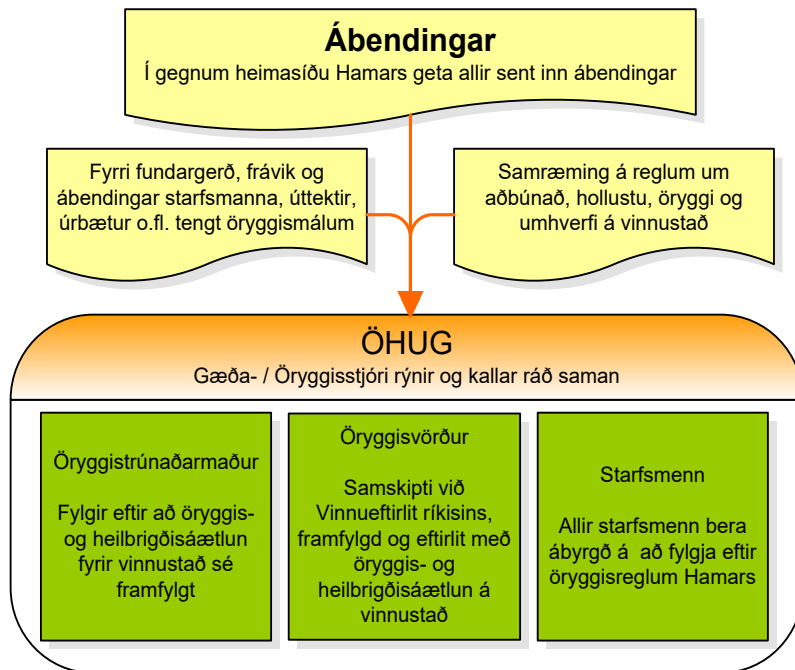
Ábendingar
Í gegnum heimasíðu Hamars geta allir sent inn ábendingar

Fyrri fundargerð, frávik og ábendingar starfsmanna, úttektir, úrbætur o.fl. tengt öryggismálum

Samræming á reglum um aðbúnað, hollustu, öryggi og umhverfi á vinnustað

ÖHUG
Gæða- / Öryggisstjóri rýnir og kallar ráð saman

Öryggistrúnaðarmaður

Fylgir eftir að öryggis- og heilbrigðisáætlun fyrir vinnustað sé framfylgt

Öryggisvörður

Samskipti við Vinnueftirlit ríkisins, framfylgd og eftirlit með öryggis- og heilbrigðisáætlun á vinnustað

Starfsmenn

Allir starfsmenn bera ábyrgð á að fylgja eftir öryggisreglum Hamars